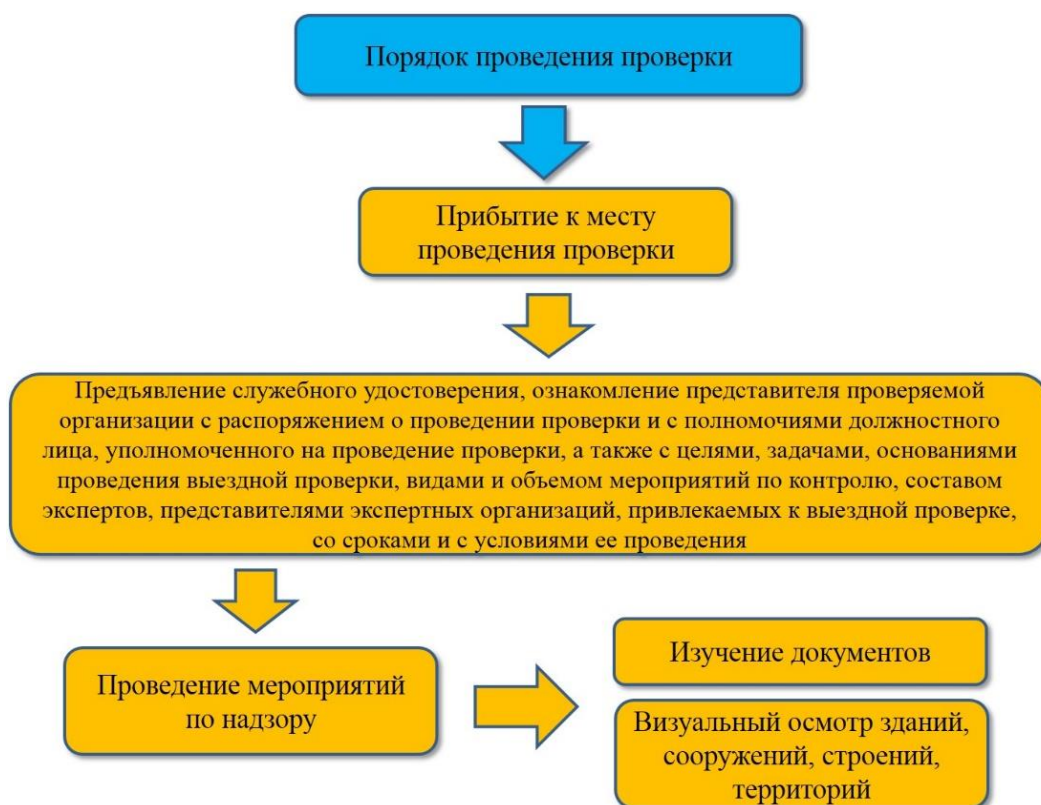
Порядок проведения проверки

Прибытие к месту проведения проверки

Предъявление служебного удостоверения, ознакомление представителя проверяемой организации с распоряжением о проведении проверки и с полномочиями должностного лица, уполномоченного на проведение проверки, а также с целями, задачами, основаниями проведения выездной проверки, видами и объемом мероприятий по контролю, составом экспертов, представителями экспертных организаций, привлекаемых к выездной проверке, со сроками и с условиями ее проведения

Проведение мероприятий по надзору

Изучение документов

Визуальный осмотр зданий, сооружений, строений, территорий